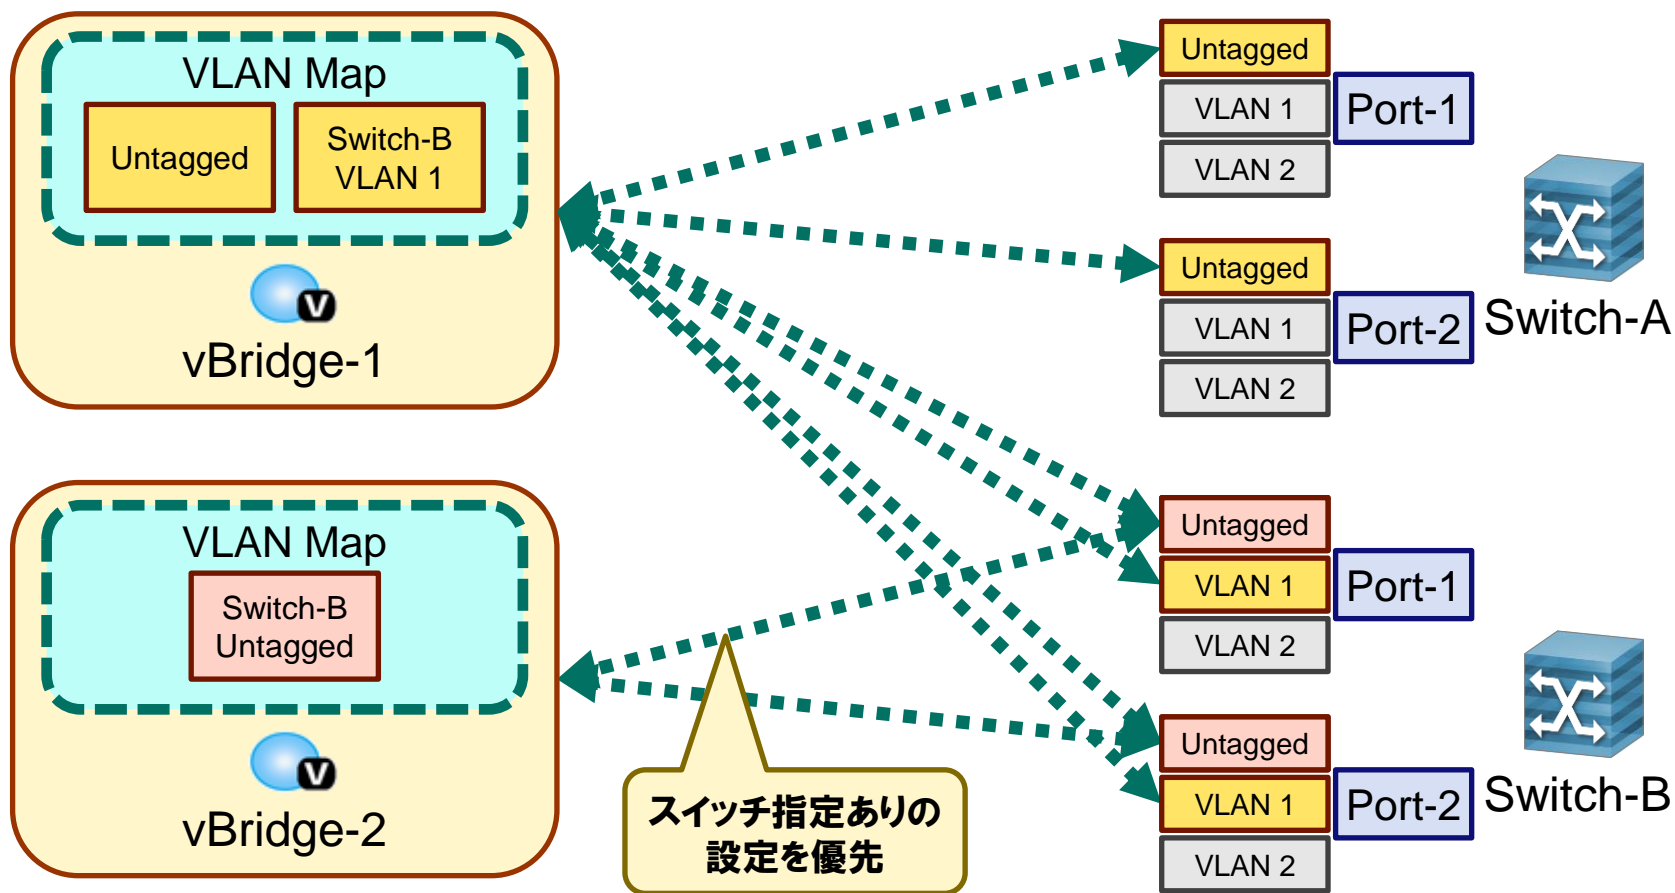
VLAN Map

Untagged

Switch-B VLAN 1

vBridge-1

VLAN Map

Switch-B Untagged

vBridge-2

スイッチ指定ありの設定を優先

Untagged

VLAN 1

VLAN 2

Port-1

Untagged

VLAN 1

VLAN 2

Port-2

Switch-A

Untagged

VLAN 1

VLAN 2

Port-1

Untagged

VLAN 1

VLAN 2

Port-2

Switch-B